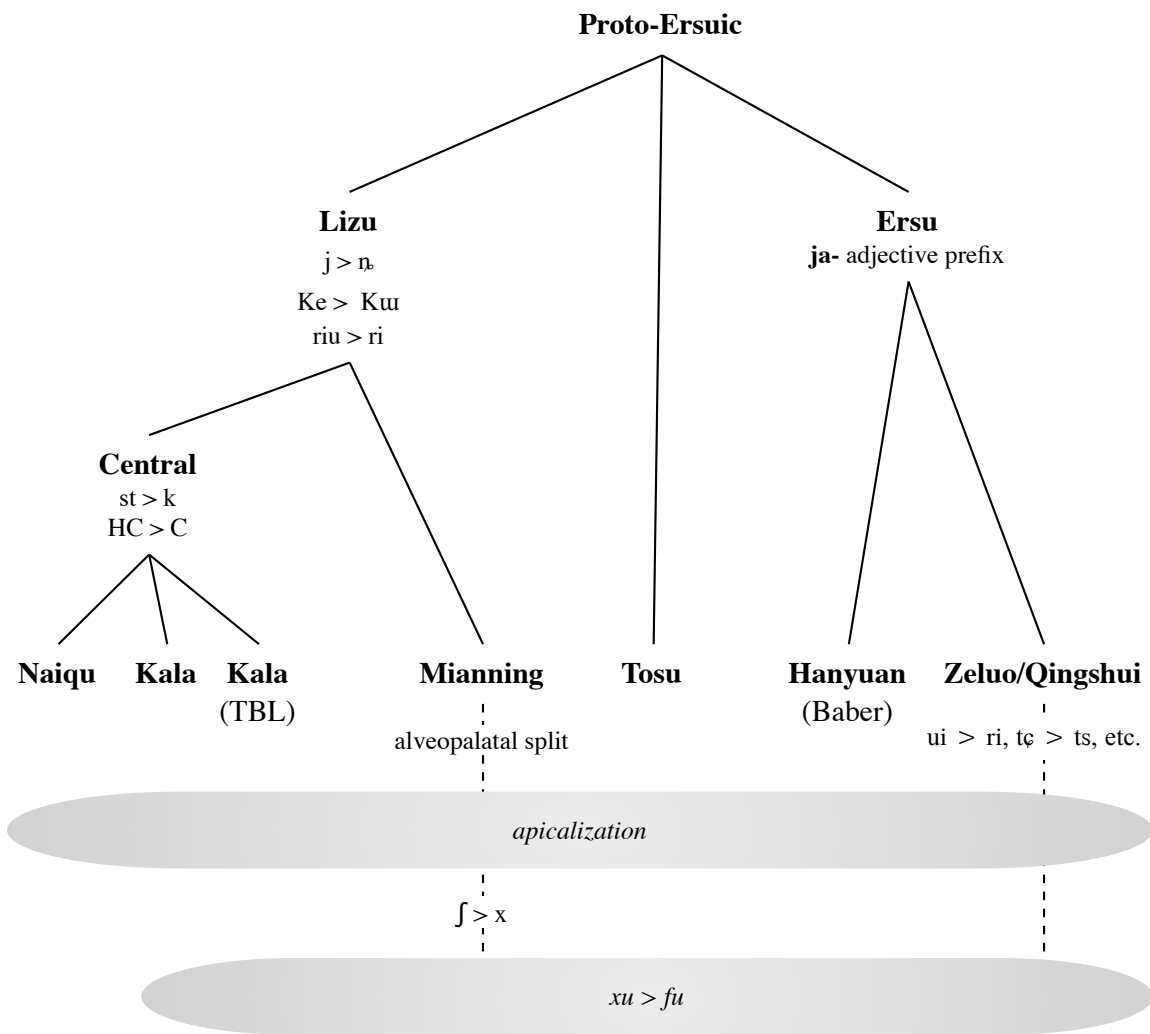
Proto-Ersuic

Lizu
j > ɲ̥
Ke > Kɯ
riu > ri

Ersu
ja- adjective prefix

Central
st > k
HC > C

Naiqu

Kala

Kala
(TBL)

Mianning
alveopalatal split

Tosu

Hanyuan
(Baber)

Zeluo/Qingshui
ui > ri, tɕ > ts, etc.

apicalization

ʃ > x

xu > fu